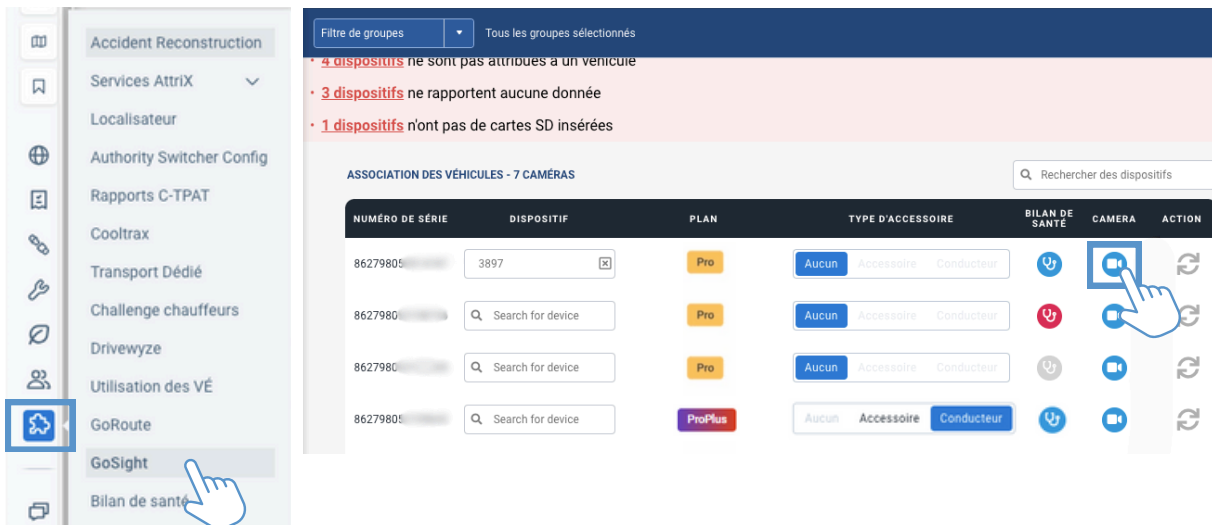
Accident Reconstruction
Services AttriX
Localisateur
Authority Switcher Config
Rapports C-TPAT
Cooltrax
Transport Dédié
Challenge chauffeurs
Drivewyze
Utilisation des VÉ
GoRoute
GoSight
Bilan de santé

Filtre de groupes
Tous les groupes sélectionnés

• 4 dispositifs ne sont pas attribués à un véhicule
• 3 dispositifs ne rapportent aucune donnée
• 1 dispositifs n'ont pas de cartes SD insérées

ASSOCIATION DES VÉHICULES - 7 CAMÉRAS

Rechercher des dispositifs

| NUMÉRO DE SÉRIE | DISPOSITIF | PLAN | TYPE D'ACCESSOIRE | BILAN DE SANTÉ | CAMERA | ACTION |
|---|---|---|---|---|---|---|
| 86279805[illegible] | 3897 | Pro | Aucun Accessoire Conducteur | | | |
| 86279805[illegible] | Search for device | Pro | Aucun Accessoire Conducteur | | | |
| 86279805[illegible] | Search for device | Pro | Aucun Accessoire Conducteur | | | |
| 86279805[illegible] | Search for device | ProPlus | Aucun Accessoire Conducteur | | | |